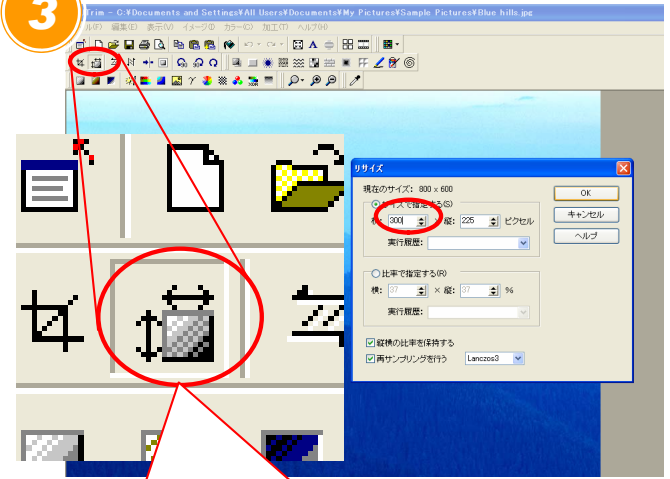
3

Trim - C:¥Documents and Settings¥All Users¥Documents¥My Pictures¥Sample Pictures¥Blue hills.jpg

ル(F) 編集(E) 表示(V) イメージ(I) カラー(C) 加工(T) ヘルプ(H)

リサイズ

現在のサイズ: 800 x 600

サイズで指定する(S)

横: 300 × 縦: 225 ピクセル

実行履歴:

比率で指定する(R)

横: 37 × 縦: 37 %

実行履歴:

縦横の比率を保持する

再サンプリングを行う Lanczos3

OK

キャンセル

ヘルプ